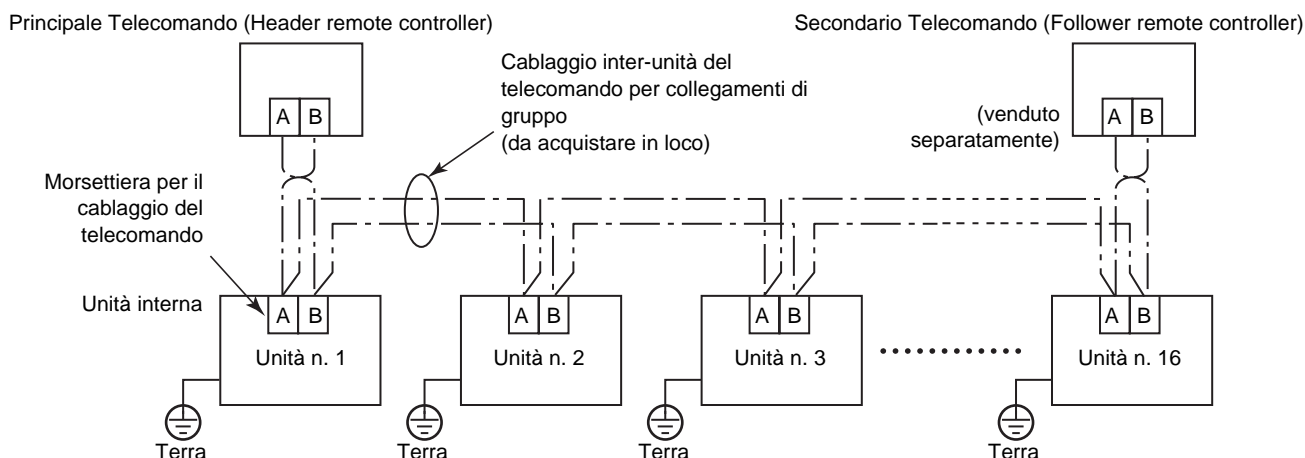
Principale Telecomando (Header remote controller)

Secondario Telecomando (Follower remote controller)

A B

Cablaggio inter-unità del telecomando per collegamenti di gruppo (da acquistare in loco)

(venduto separatamente)

A B

Morsettiera per il cablaggio del telecomando

Unità interna

A B

Unità n. 1

A B

Unità n. 2

A B

Unità n. 3

A B

Unità n. 16

Terra

Terra

Terra

Terra